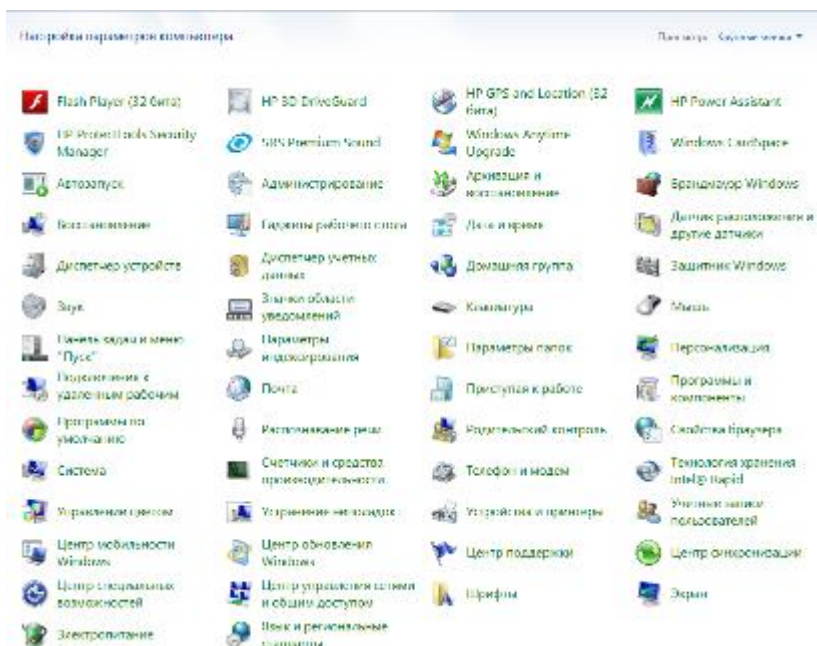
Настройка параметров компьютера

Просмотр: Крупные значки ▾

Flash Player (32 бита)

HP 3D DriveGuard

HP GPS and Location (32 бита)

HP Power Assistant

HP ProtectTools Security Manager

SRS Premium Sound

Windows Anytime Upgrade

Windows CardSpace

Автозапуск

Администрирование

Архивация и восстановление

Брандмауэр Windows

Восстановление

Гаджеты рабочего стола

Дата и время

Датчик расположения и другие датчики

Диспетчер устройств

Диспетчер учетных данных

Домашняя группа

Защитник Windows

Звук

Значки области уведомлений

Клавиатура

Мышь

Панель задач и меню "Пуск"

Параметры индексирования

Параметры папок

Персонализация

Подключения к удаленным рабочим

Почта

Приступая к работе

Программы и компоненты

Программы по умолчанию

Распознавание речи

Родительский контроль

Свойства браузера

Система

Счетчики и средства производительности

Телефон и модем

Технология хранения Intel® Rapid

Управление цветом

Устранение неполадок

Устройства и принтеры

Учетные записи пользователей

Центр мобильности Windows

Центр обновления Windows

Центр поддержки

Центр синхронизации

Центр специальных возможностей

Центр управления сетями и общим доступом

Шрифты

Экран

Электропитание

Язык и региональные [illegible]